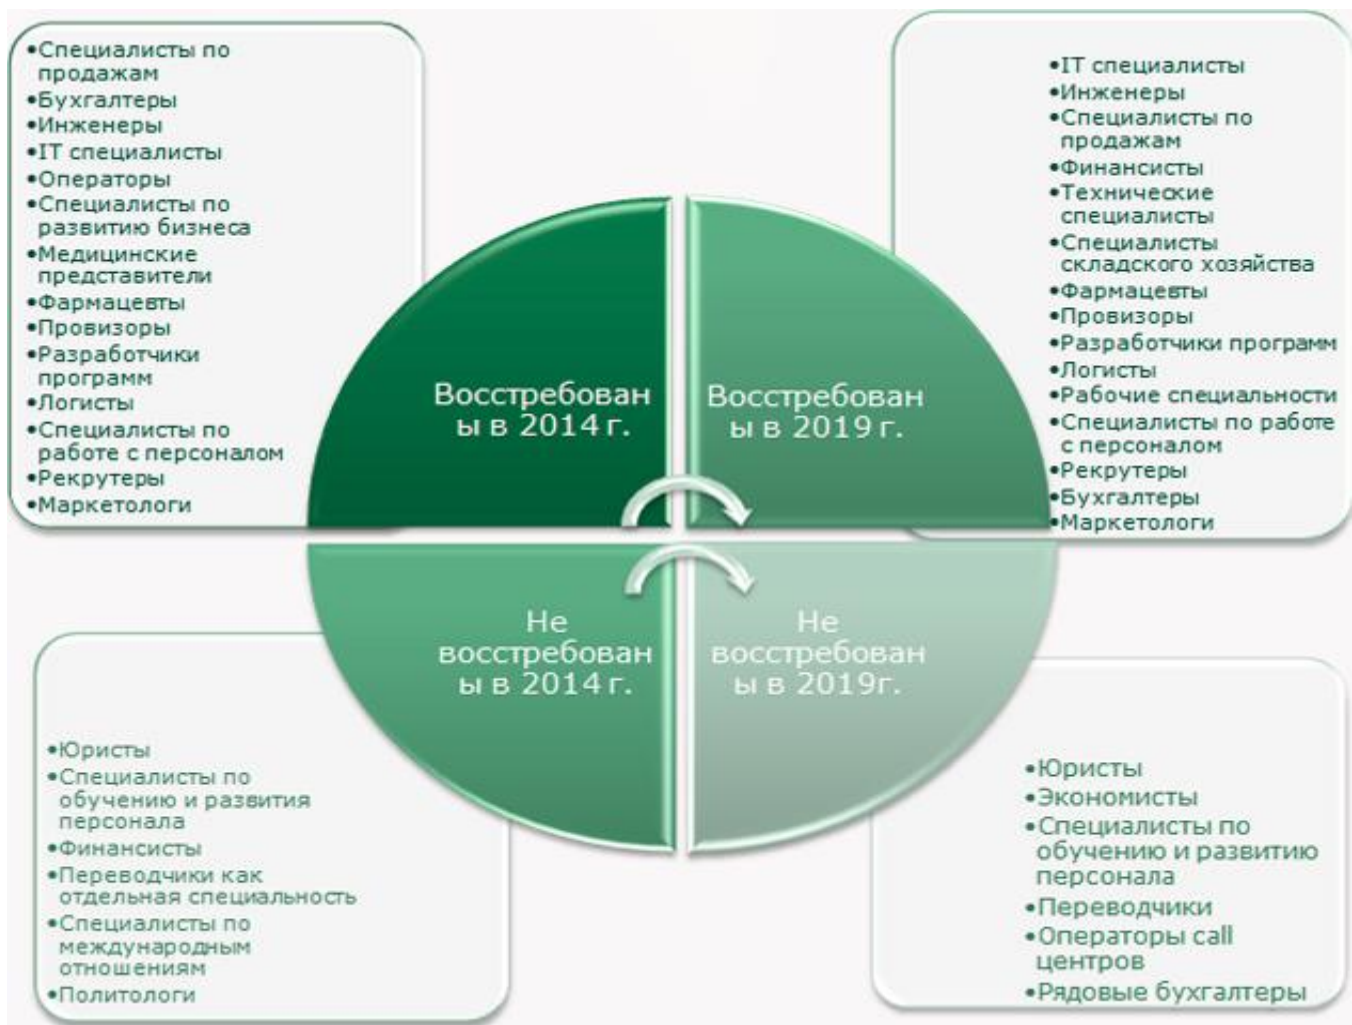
•Специалисты по продажам
•Бухгалтеры
•Инженеры
•IT специалисты
•Операторы
•Специалисты по развитию бизнеса
•Медицинские представители
•Фармацевты
•Провизоры
•Разработчики программ
•Логисты
•Специалисты по работе с персоналом
•Рекрутеры
•Маркетологи

•IT специалисты
•Инженеры
•Специалисты по продажам
•Финансисты
•Технические специалисты
•Специалисты складского хозяйства
•Фармацевты
•Провизоры
•Разработчики программ
•Логисты
•Рабочие специальности
•Специалисты по работе с персоналом
•Рекрутеры
•Бухгалтеры
•Маркетологи

Восстребованы в 2014 г.

Восстребованы в 2019 г.

Не восстребованы в 2014 г.

Не восстребованы в 2019г.

•Юристы
•Специалисты по обучению и развития персонала
•Финансисты
•Переводчики как отдельная специальность
•Специалисты по международным отношениям
•Политологи

•Юристы
•Экономисты
•Специалисты по обучению и развитию персонала
•Переводчики
•Операторы call центров
•Рядовые бухгалтеры